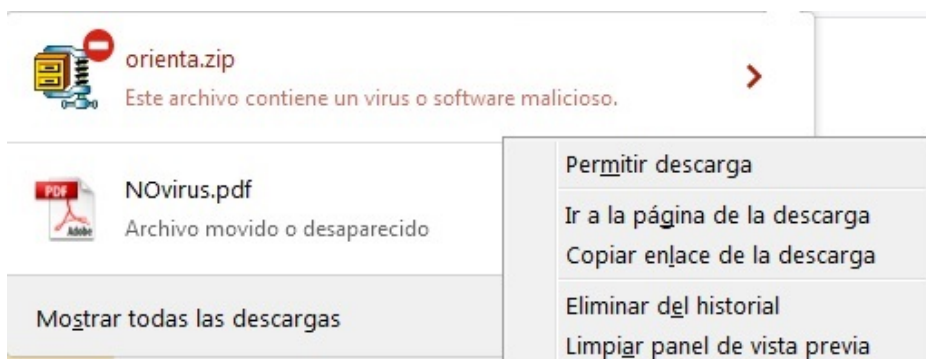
orienta.zip
Este archivo contiene un virus o software malicioso.

PDF
Adobe
NOvirus.pdf
Archivo movido o desaparecido

Mostrar todas las descargas

Permitir descarga
Ir a la página de la descarga
Copiar enlace de la descarga
Eliminar del historial
Limpiar panel de vista previa